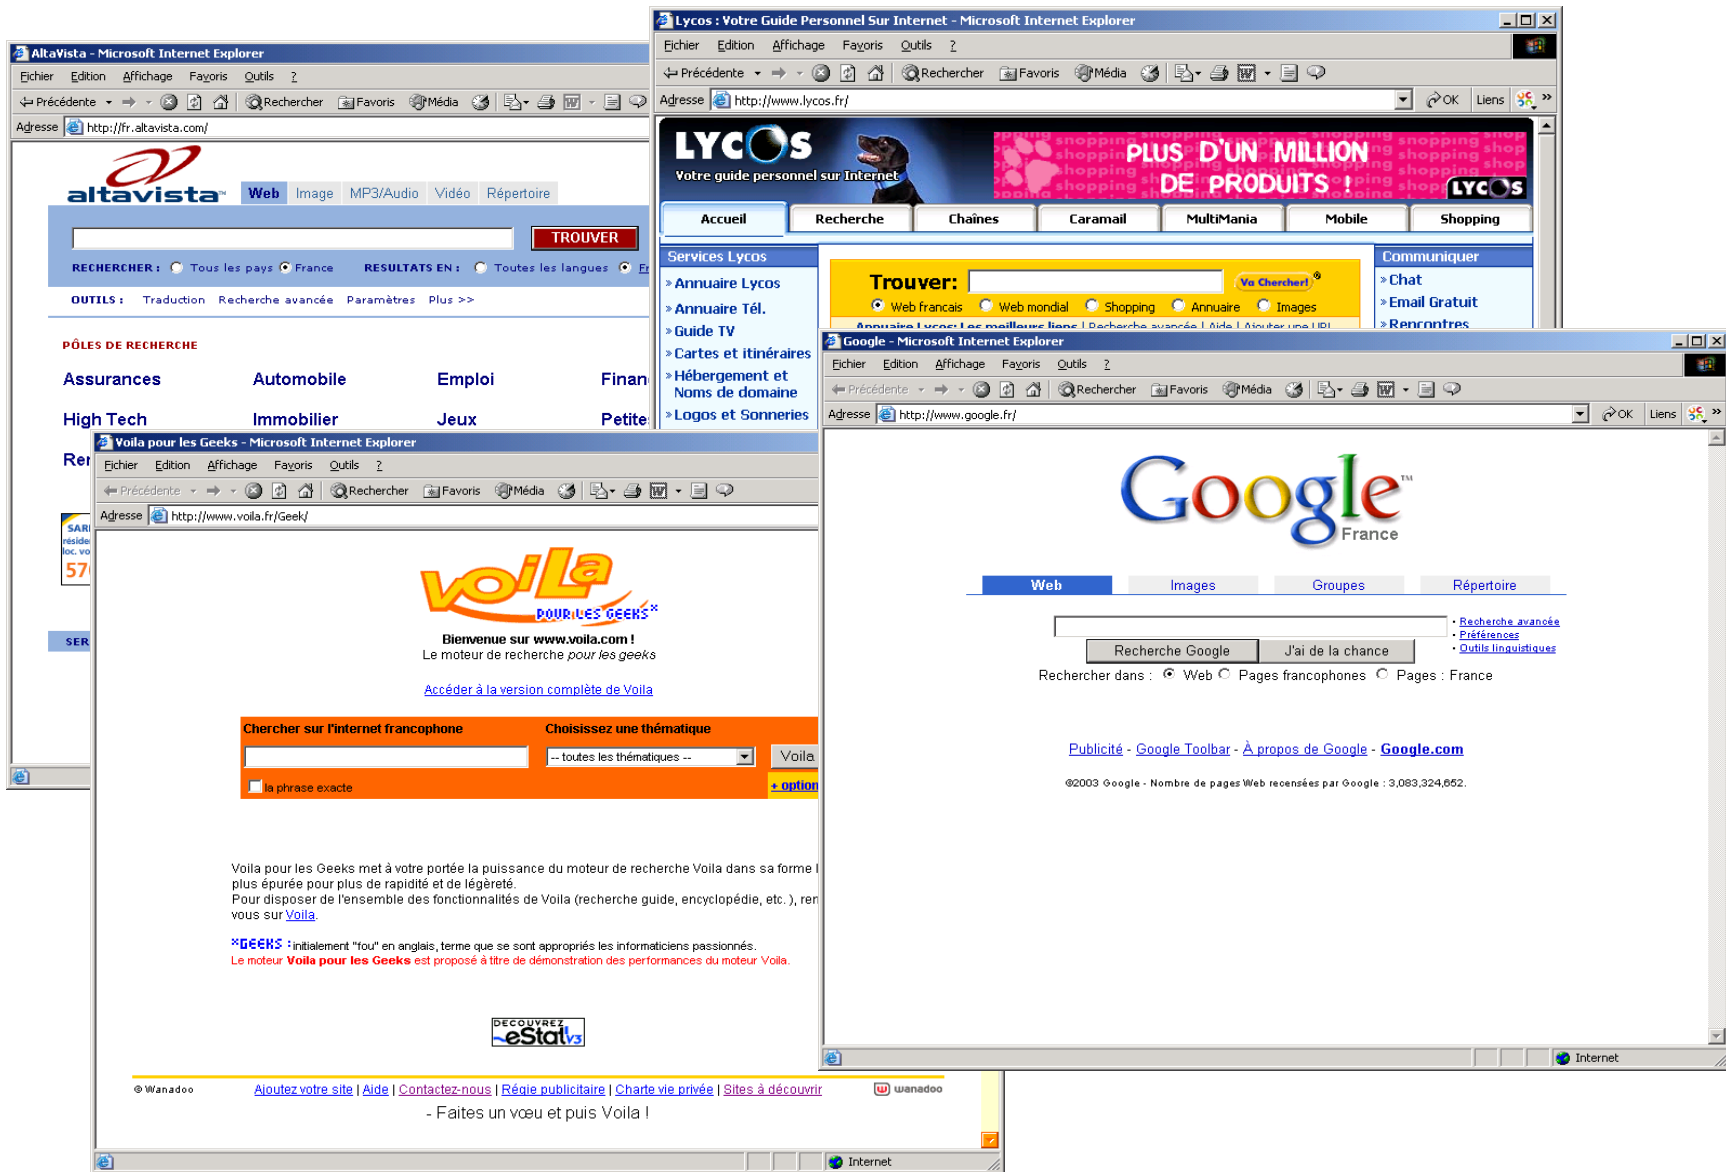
AltaVista - Microsoft Internet Explorer

Fichier Edition Affichage Favoris Outils ?

Précédente Rechercher Favoris Média

Adresse http://fr.altavista.com/

altavista Web Image MP3/Audio Vidéo Répertoire

TROUVER

RECHERCHER : Tous les pays France RESULTATS EN : Toutes les langues Fr

OUTILS : Traduction Recherche avancée Paramètres Plus >>

PÔLES DE RECHERCHE

Assurances Automobile Emploi Finan

High Tech Immobilier Jeux Petite

Rer

SER

Lycos : Votre Guide Personnel Sur Internet - Microsoft Internet Explorer

Fichier Edition Affichage Favoris Outils ?

Précédente Rechercher Favoris Média

Adresse http://www.lycos.fr/ OK Liens

LYCOS Votre guide personnel sur Internet

PLUS D'UN MILLION DE PRODUITS ! LYCOS

Accueil Recherche Chaînes Caramail MultiMania Mobile Shopping

Services Lycos
» Annuaire Lycos
» Annuaire Tél.
» Guide TV
» Cartes et itinéraires
» Hébergement et Noms de domaine
» Logos et Sonneries

Trouver: Va Chercher!
Web francais Web mondial Shopping Annuaire Images

Communiquer
» Chat
» Email Gratuit
» Rencontres

Voila pour les Geeks - Microsoft Internet Explorer

Fichier Edition Affichage Favoris Outils ?

Précédente Rechercher Favoris Média

Adresse http://www.voila.fr/Geek/

voila POUR LES GEEKS*

Bienvenue sur www.voila.com !
Le moteur de recherche pour les geeks

Accéder à la version complète de Voila

Chercher sur l'internet francophone Choisissez une thématique
-- toutes les thématiques -- Voila
la phrase exacte + option

Voila pour les Geeks met à votre portée la puissance du moteur de recherche Voila dans sa forme l plus épurée pour plus de rapidité et de légèreté.
Pour disposer de l'ensemble des fonctionnalités de Voila (recherche guide, encyclopédie, etc. ), ren vous sur Voila.

*GEEKS : initialement "fou" en anglais, terme que se sont appropriés les informaticiens passionnés.
Le moteur Voila pour les Geeks est proposé à titre de démonstration des performances du moteur Voila.

DECOUVREZ eStat v3

© Wanadoo Ajoutez votre site | Aide | Contactez-nous | Régie publicitaire | Charte vie privée | Sites à découvrir wanadoo

- Faites un vœu et puis Voila !

Internet

Google - Microsoft Internet Explorer

Fichier Edition Affichage Favoris Outils ?

Précédente Rechercher Favoris Média

Adresse http://www.google.fr/ OK Liens

Google™ France

Web Images Groupes Répertoire

Recherche Google J'ai de la chance

• Recherche avancée
• Préférences
• Outils linguistiques

Rechercher dans : Web Pages francophones Pages : France

Publicité - Google Toolbar - À propos de Google - Google.com

©2003 Google - Nombre de pages Web recensées par Google : 3,083,324,652.

Internet